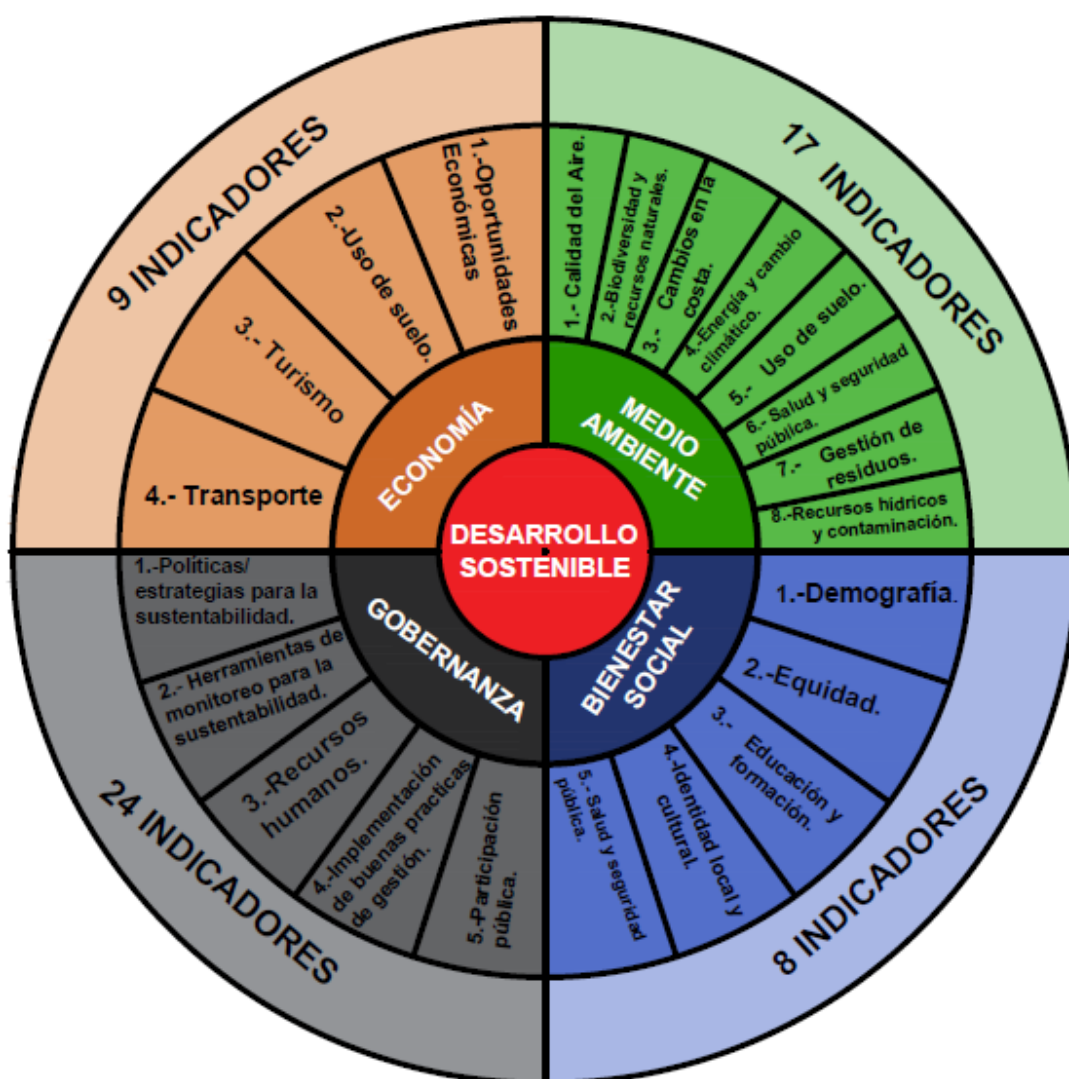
DESARROLLO SOSTENIBLE

ECONOMÍA

9 INDICADORES

1.-Oportunidades Económicas

2.-Uso de suelo.

3.- Turismo

4.- Transporte

MEDIO AMBIENTE

17 INDICADORES

1.- Calidad del Aire.

2.-Biodiversidad y recursos naturales.

3.- Cambios en la costa.

4.-Energía y cambio climático.

5.- Uso de suelo.

6.- Salud y seguridad pública.

7.- Gestión de residuos.

8.-Recursos hídricos y contaminación.

GOBERNANZA

24 INDICADORES

1.-Políticas/ estrategias para la sustentabilidad.

2.- Herramientas de monitoreo para la sustentabilidad.

3.-Recursos humanos.

4.-Implementación de buenas practicas de gestión.

5.-Participación pública.

BIENESTAR SOCIAL

8 INDICADORES

1.-Demografía.

2.-Equidad.

3.- Educación y formación.

4.-Identidad local y cultural.

5.- Salud y seguridad pública.